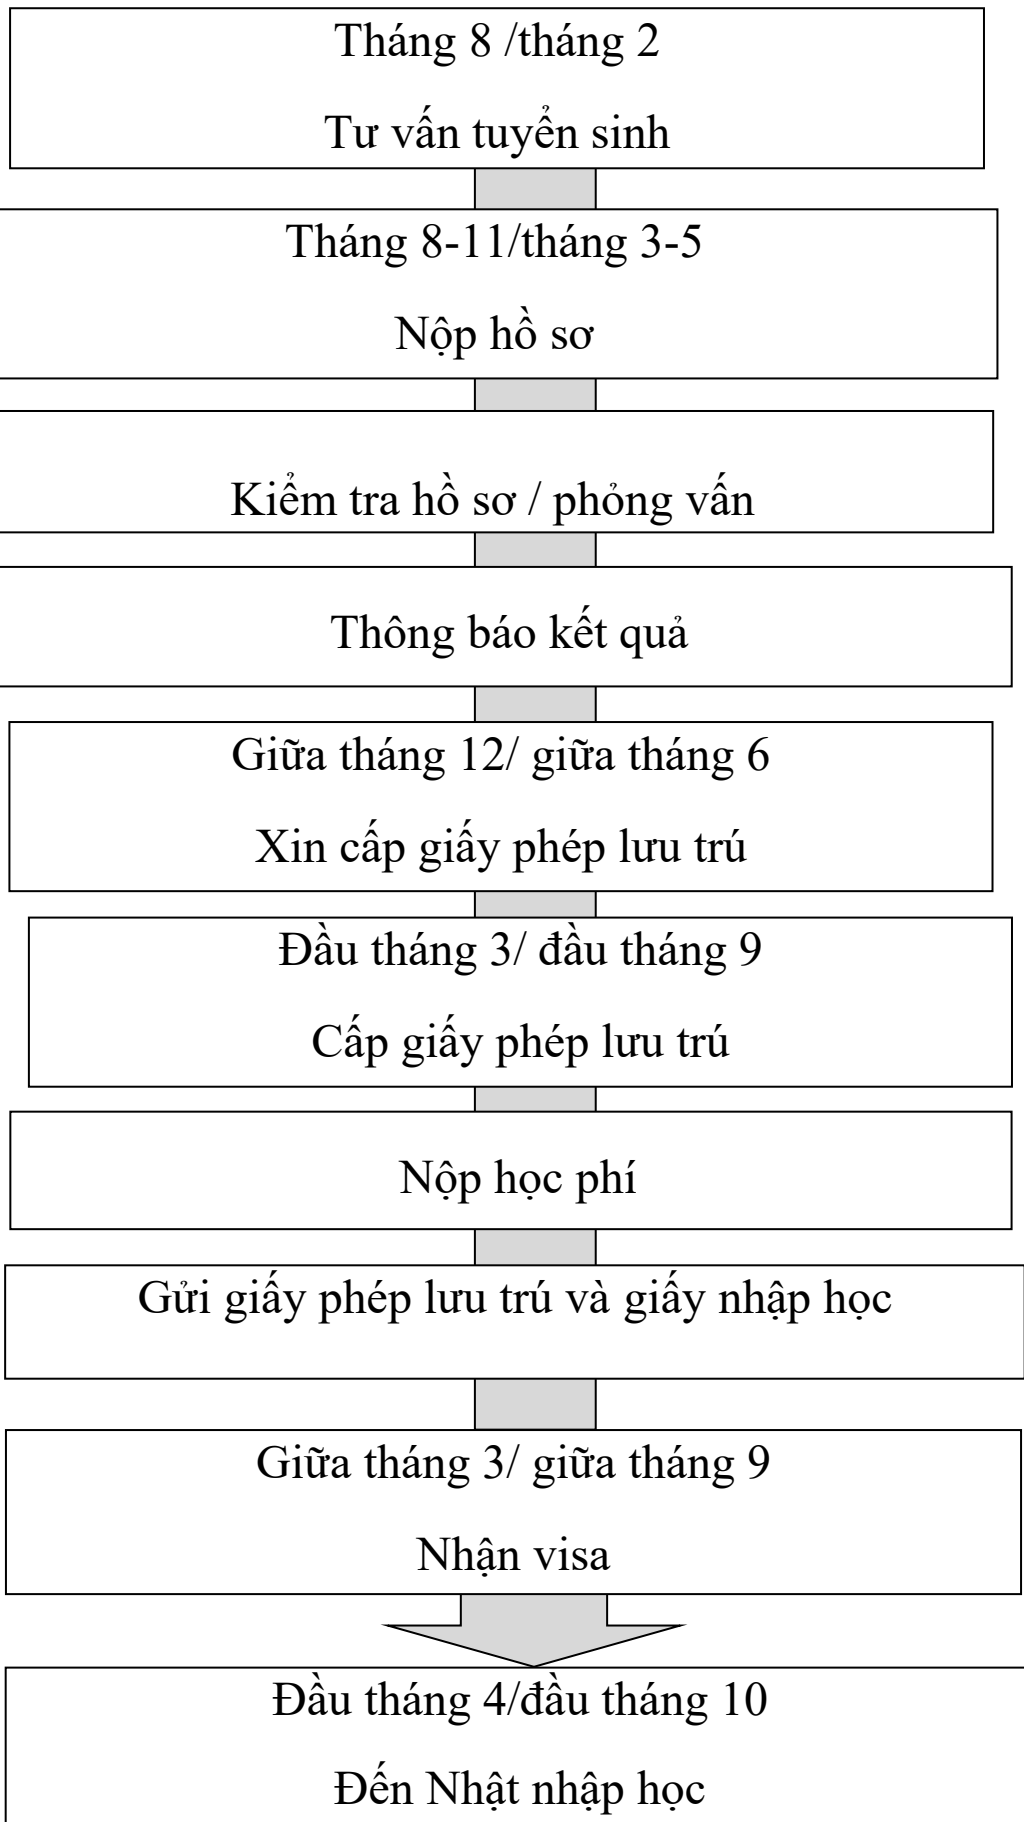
Tháng 8 /tháng 2

Tư vấn tuyển sinh

Tháng 8-11/tháng 3-5

Nộp hồ sơ

Kiểm tra hồ sơ / phỏng vấn

Thông báo kết quả

Giữa tháng 12/ giữa tháng 6

Xin cấp giấy phép lưu trú

Đầu tháng 3/ đầu tháng 9

Cấp giấy phép lưu trú

Nộp học phí

Gửi giấy phép lưu trú và giấy nhập học

Giữa tháng 3/ giữa tháng 9

Nhận visa

Đầu tháng 4/đầu tháng 10

Đến Nhật nhập học